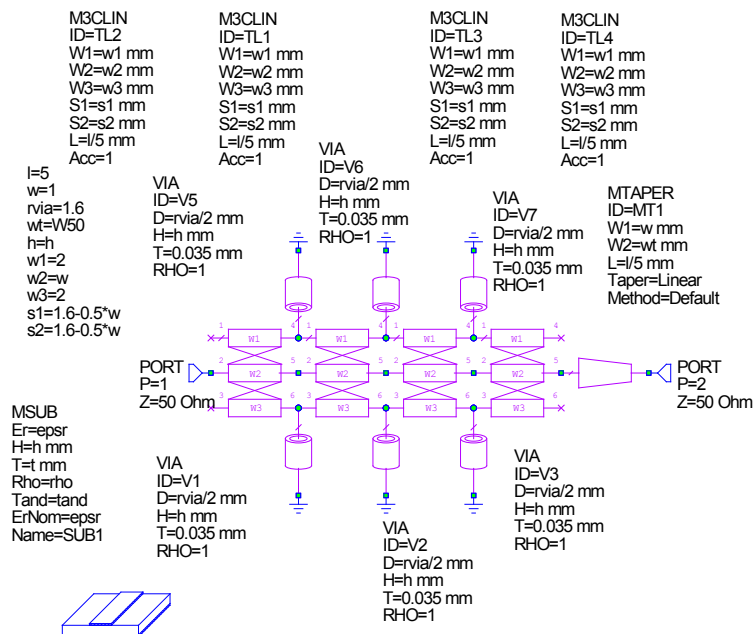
M3CLIN
ID=TL2
W1=w1 mm
W2=w2 mm
W3=w3 mm
S1=s1 mm
S2=s2 mm
L=l/5 mm
Acc=1

M3CLIN
ID=TL1
W1=w1 mm
W2=w2 mm
W3=w3 mm
S1=s1 mm
S2=s2 mm
L=l/5 mm
Acc=1

M3CLIN
ID=TL3
W1=w1 mm
W2=w2 mm
W3=w3 mm
S1=s1 mm
S2=s2 mm
L=l/5 mm
Acc=1

M3CLIN
ID=TL4
W1=w1 mm
W2=w2 mm
W3=w3 mm
S1=s1 mm
S2=s2 mm
L=l/5 mm
Acc=1

l=5
w=1
rvia=1.6
wt=W50
h=h
w1=2
w2=w
w3=2
s1=1.6-0.5*w
s2=1.6-0.5*w

VIA
ID=V5
D=rvia/2 mm
H=h mm
T=0.035 mm
RHO=1

VIA
ID=V6
D=rvia/2 mm
H=h mm
T=0.035 mm
RHO=1

VIA
ID=V7
D=rvia/2 mm
H=h mm
T=0.035 mm
RHO=1

MTAPER
ID=MT1
W1=w mm
W2=wt mm
L=l/5 mm
Taper=Linear
Method=Default

W1 W1 W1 W1
W2 W2 W2 W2
W3 W3 W3 W3

PORT
P=1
Z=50 Ohm

PORT
P=2
Z=50 Ohm

MSUB
Er=epsr
H=h mm
T=t mm
Rho=rho
Tand=tand
ErNom=epsr
Name=SUB1

VIA
ID=V1
D=rvia/2 mm
H=h mm
T=0.035 mm
RHO=1

VIA
ID=V3
D=rvia/2 mm
H=h mm
T=0.035 mm
RHO=1

VIA
ID=V2
D=rvia/2 mm
H=h mm
T=0.035 mm
RHO=1